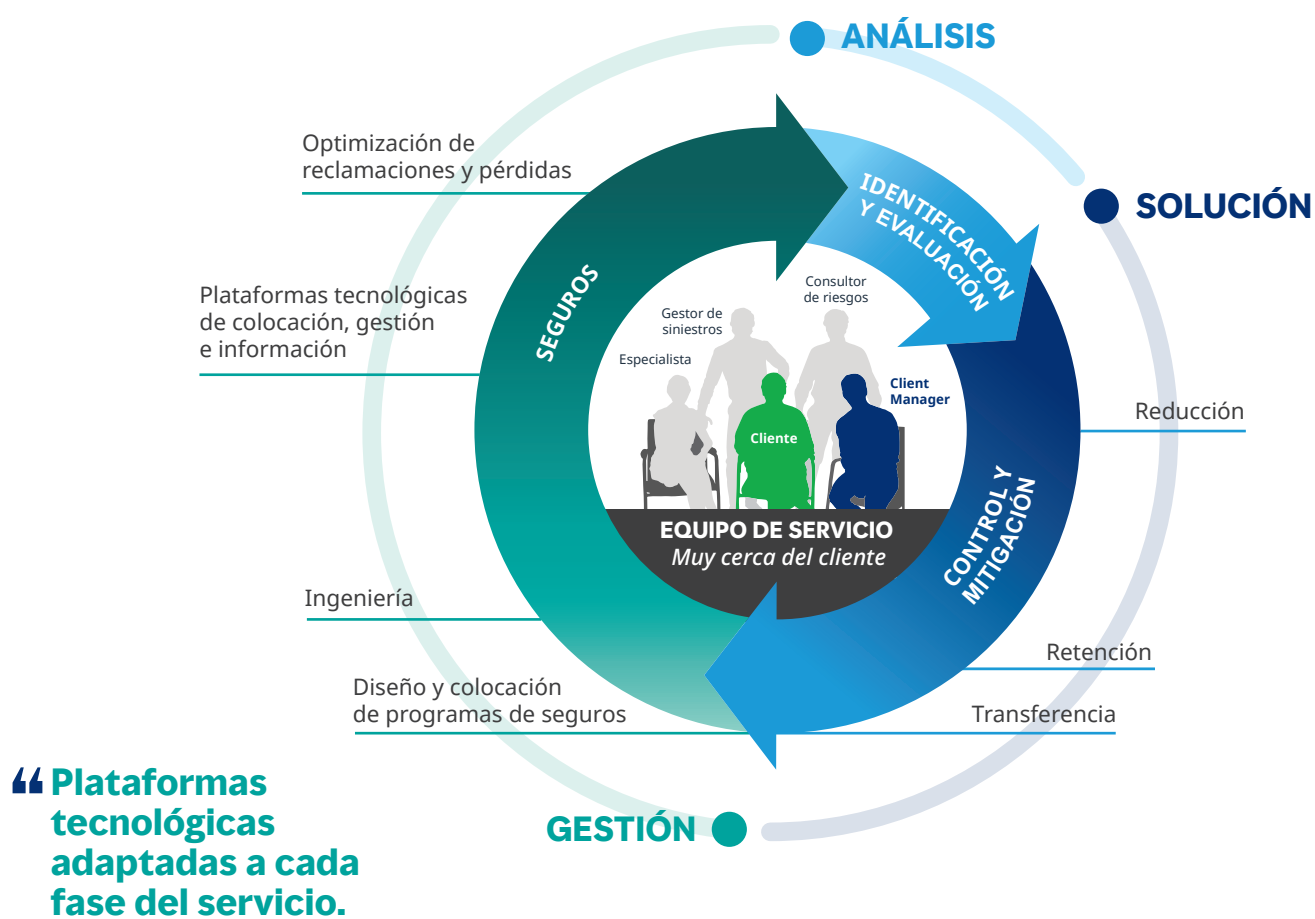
ANÁLISIS

SOLUCIÓN

GESTIÓN

Optimización de reclamaciones y pérdidas

Plataformas tecnológicas de colocación, gestión e información

Ingeniería

Diseño y colocación de programas de seguros

SEGUROS

IDENTIFICACIÓN Y EVALUACIÓN

CONTROL Y MITIGACIÓN

Reducción

Retención

Transferencia

Gestor de siniestros

Consultor de riesgos

Especialista

Client Manager

Cliente

EQUIPO DE SERVICIO
Muy cerca del cliente

“Plataformas tecnológicas adaptadas a cada fase del servicio.